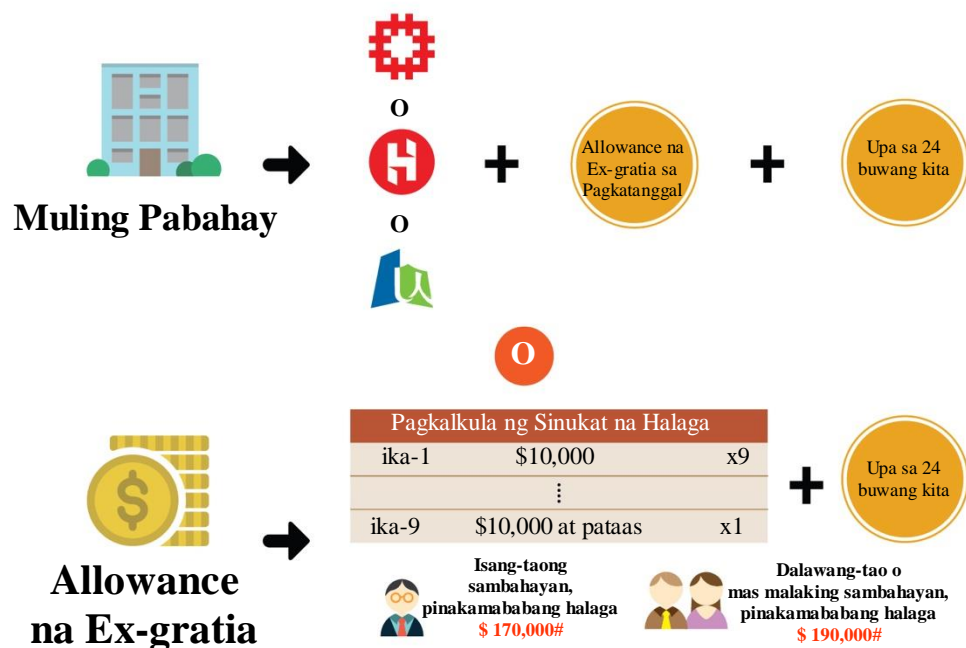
Muling Pabahay

O

O

Allowance na Ex-gratia sa Pagkatanggal

Upa sa 24 buwang kita

O

Allowance na Ex-gratia

| Pagkalkula ng Sinukat na Halaga | | |
|---|---|---|
| ika-1 | $10,000 | x9 |
| | ⋮ | |
| ika-9 | $10,000 at pataas | x1 |

Upa sa 24 buwang kita

Isang-taong sambahayan, pinakamababang halaga $ 170,000#

Dalawang-tao o mas malaking sambahayan, pinakamababang halaga $ 190,000#